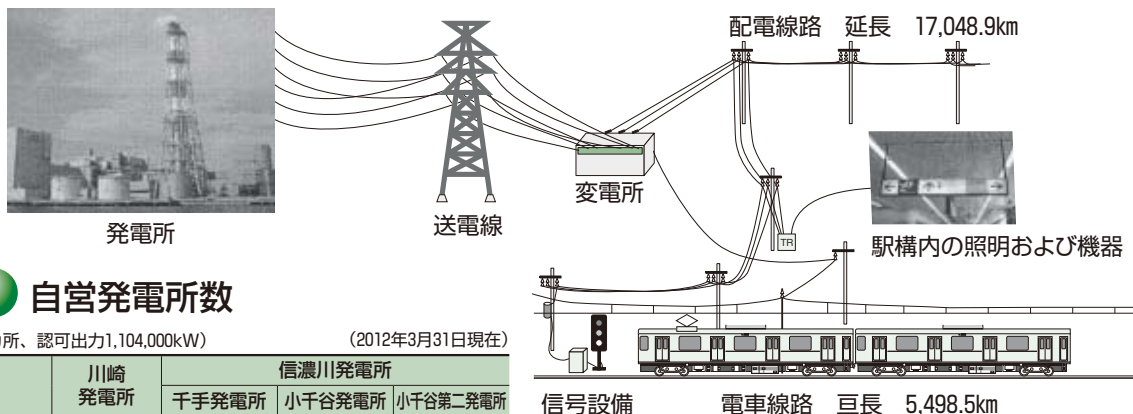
配電線路　延長　17,048.9km

変電所

送電線

発電所

TR

駅構内の照明および機器

自営発電所数

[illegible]所、認可出力1,104,000kW）

（2012年3月31日現在）

| | 川崎発電所 | 信濃川発電所 | | |
|---|---|---|---|---|
| | | 千手発電所 | 小千谷発電所 | 小千谷第二発電所 |

信号設備

電車線路　亘長　5,498.5km